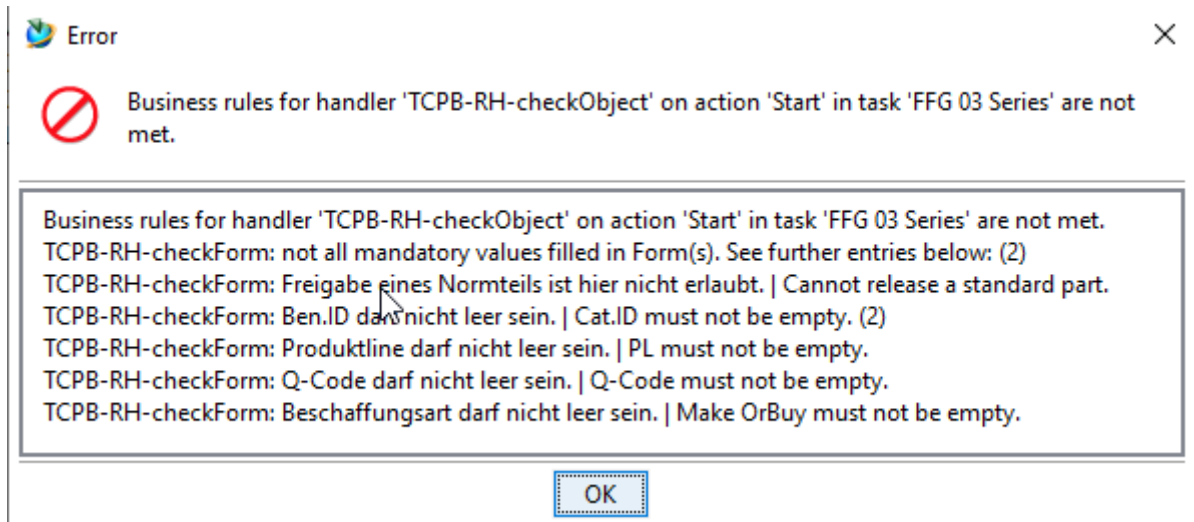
Error

Business rules for handler 'TCPB-RH-checkObject' on action 'Start' in task 'FFG 03 Series' are not met.

Business rules for handler 'TCPB-RH-checkObject' on action 'Start' in task 'FFG 03 Series' are not met.
TCPB-RH-checkForm: not all mandatory values filled in Form(s). See further entries below: (2)
TCPB-RH-checkForm: Freigabe eines Normteils ist hier nicht erlaubt. | Cannot release a standard part.
TCPB-RH-checkForm: Ben.ID darf nicht leer sein. | Cat.ID must not be empty. (2)
TCPB-RH-checkForm: Produktline darf nicht leer sein. | PL must not be empty.
TCPB-RH-checkForm: Q-Code darf nicht leer sein. | Q-Code must not be empty.
TCPB-RH-checkForm: Beschaffungsart darf nicht leer sein. | Make OrBuy must not be empty.

OK